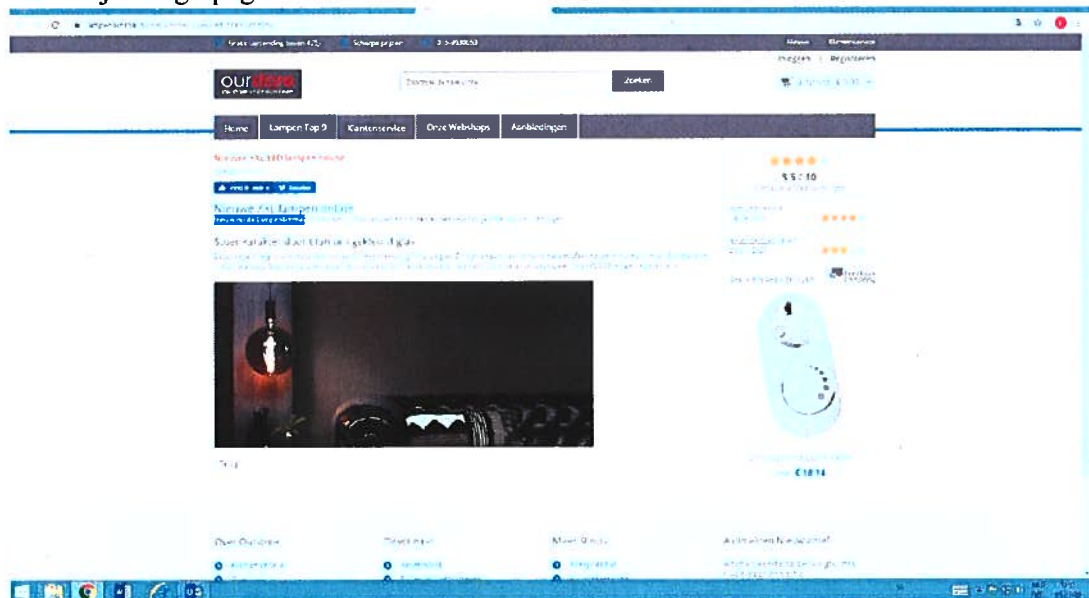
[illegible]

Gratis verzending boven €75 Scherpe prijzen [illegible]

Home Klantenservice

Inloggen | Registreren

ourdeco

Zoeken

Home Lampen Top 9 Klantenservice Onze Webshops Aanbiedingen

Nieuwe XXL LED lampen online

Nieuwe XXL lampen online

Sfeer karakter door lichtbron gekleurd glas

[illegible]

9.5 / 10

Tela

Over Ourdeco

Meer Info

Aanmelden Nieuwsbrief

€18.14